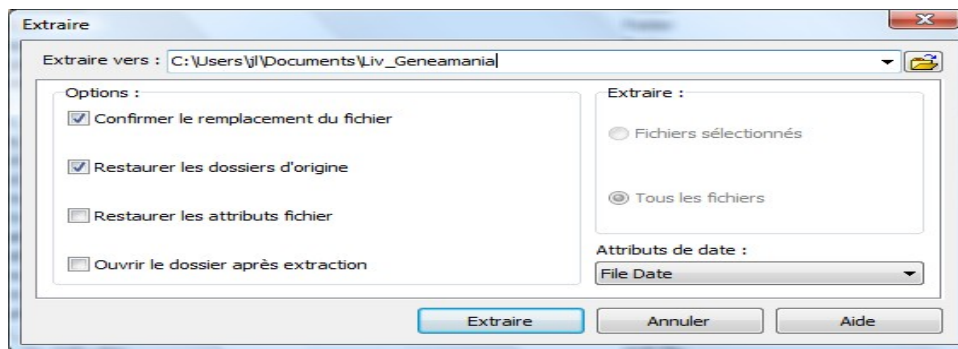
Extraire

Extraire vers : C:\Users\jl\Documents\Liv_Geneamania

Options :

Confirmer le remplacement du fichier

Restaurer les dossiers d'origine

Restaurer les attributs fichier

Ouvrir le dossier après extraction

Extraire :

Fichiers sélectionnés

Tous les fichiers

Attributs de date :

File Date

Extraire

Annuler

Aide